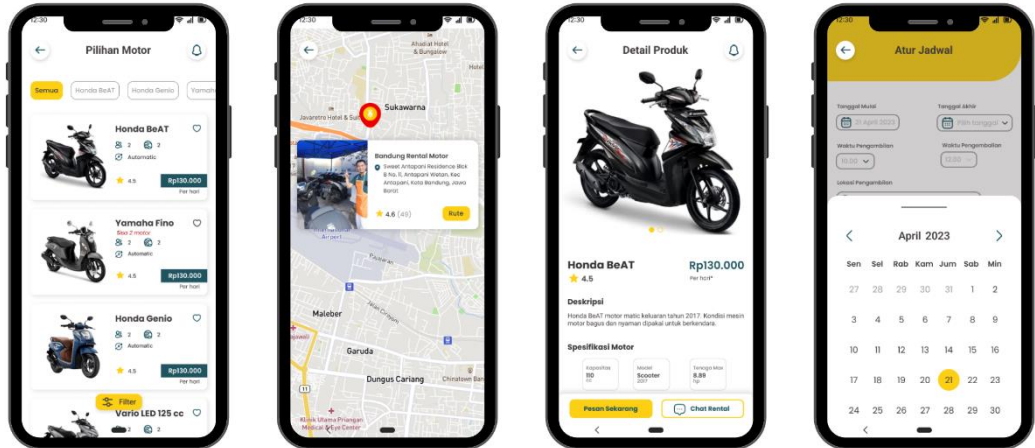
12:30

Pilihan Motor

Semua Honda BeAT Honda Genio Yamaha

Honda BeAT
2 2
Automatic
4.5
Rp130.000
Per hari

Yamaha Fino
Sisa 2 motor
2 2
Automatic
4.5
Rp130.000
Per hari

Honda Genio
2 2
Automatic
4.5
Rp130.000
Per hari

Filter

Vario LED 125 cc
2 2

12:30

Ahadiat Hotel & Bungalow
Javaretra Hotel & Suit
Sukawarna

Bandung Rental Motor
Sweet Antapani Residence Blok B No. 11, Antapani Wetan, Kec. Antapani, Kota Bandung, Jawa Barat
4.6 (49)
Rute

Airport
Pasirkaliki
Maleber
Garuda
Dungus Cariang
Chinatown Ban
Klinik Utama Priangan Medical Eye Center

Detail Produk

Honda BeAT
4.5
Rp130.000
Per hari*

Deskripsi
Honda BeAT motor matic keluaran tahun 2017. Kondisi mesin motor bagus dan nyaman dipakai untuk berkendara.

Spesifikasi Motor
Kapasitas 110 cc
Model Scooter 2017
Tenaga Max 8.89 hp

Pesan Sekarang
Chat Rental

12:30

Atur Jadwal

Tanggal Mulai
21 April 2023
Tanggal Akhir
Pilih tanggal
Waktu Pengambilan
10.00
Waktu Pengembalian
10.00
Lokasi Pengambilan

April 2023

| Sen | Sel | Rab | Kam | Jum | Sab | Min |
|---|---|---|---|---|---|---|
| 27 | 28 | 29 | 30 | 31 | 1 | 2 |
| 3 | 4 | 5 | 6 | 7 | 8 | 9 |
| 10 | 11 | 12 | 13 | 14 | 15 | 16 |
| 17 | 18 | 19 | 20 | 21 | 22 | 23 |
| 24 | 25 | 26 | 27 | 28 | 29 | 30 |